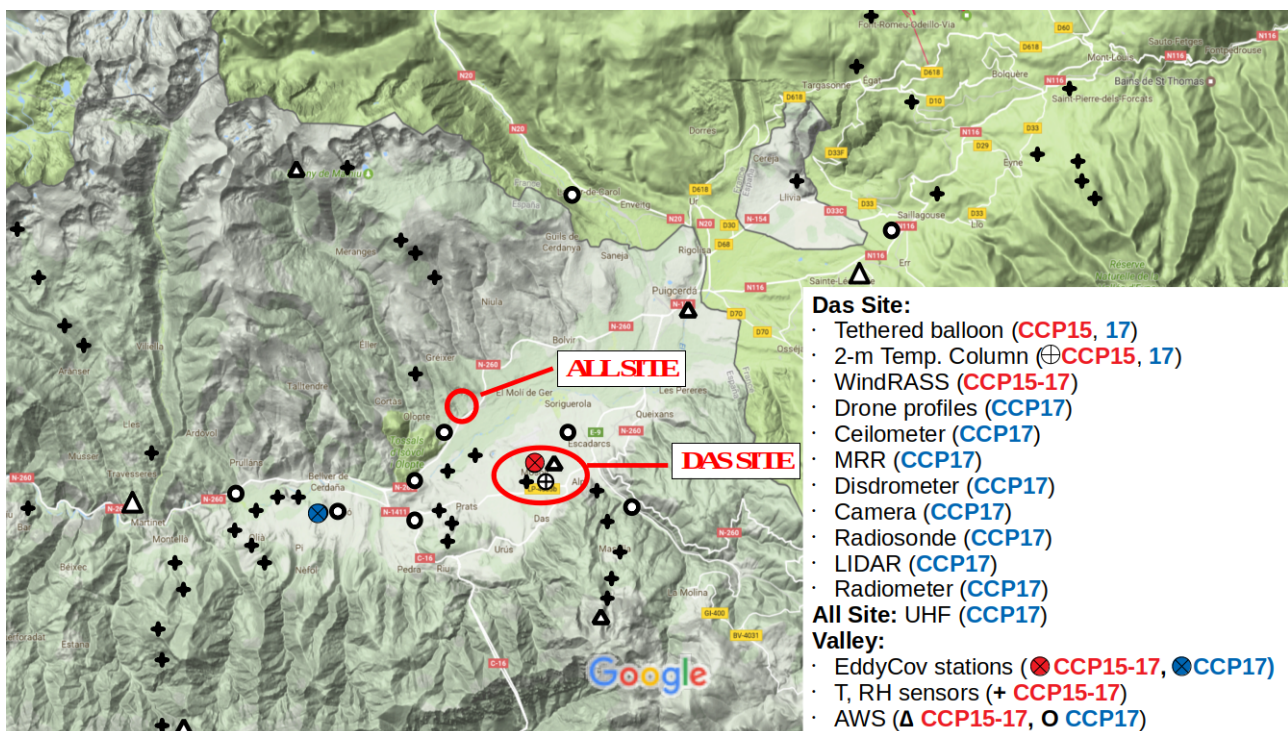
Font-Romeu-Odeillo-Via
D60
Sainte-Léocadie
Mont-Louis
N116
Planès
D618
D618
Égat
Bolquère
Bains de St Thomas
Targasonne
D10
Saint-Pierre-dels-Forcats
D618
N20
Dorres
N116
D33
D29
Eyne
N20
Cereja
D33F
Llívia
D618
Ur
Enveitg
Puig de Sarol
N20
D30
N-154
D33C
D33
Saillagouse
D33
Llo
Guils de Cerdanya
D68
Saneja
Rigolisa
N116
Err
Meranges
Puigcerdà
N116
Sainte-Léocadie
Niula
Reserve
Bolvir
D70
D70
N-260
Osseja
Aransa
Greixer
N-260
Talltendre
El Molí de Ger
Soriguerola
Les Pereres
Queixans
Ardovol
Olopte
E-9
N-260
Escadarcs
Prullans
Bellver de Cerdanya
N-260
N-260
N-1411
Prats
Das
Alp
N-260
Martinet
Pi
Urús
Nefolà
C-16
Pedra
Riu
Beixec
Montellà
Estana
Molina
GI-400
BV-4031
C-16
Google
ALL SITE
DAS SITE
Das Site:
· Tethered balloon (CCP15, 17)
· 2-m Temp. Column (⊕CCP15, 17)
· WindRASS (CCP15-17)
· Drone profiles (CCP17)
· Ceilometer (CCP17)
· MRR (CCP17)
· Disdrometer (CCP17)
· Camera (CCP17)
· Radiosonde (CCP17)
· LIDAR (CCP17)
· Radiometer (CCP17)
All Site: UHF (CCP17)
Valley:
· EddyCov stations (⊗CCP15-17, ⊗CCP17)
· T, RH sensors (+ CCP15-17)
· AWS (Δ CCP15-17, O CCP17)